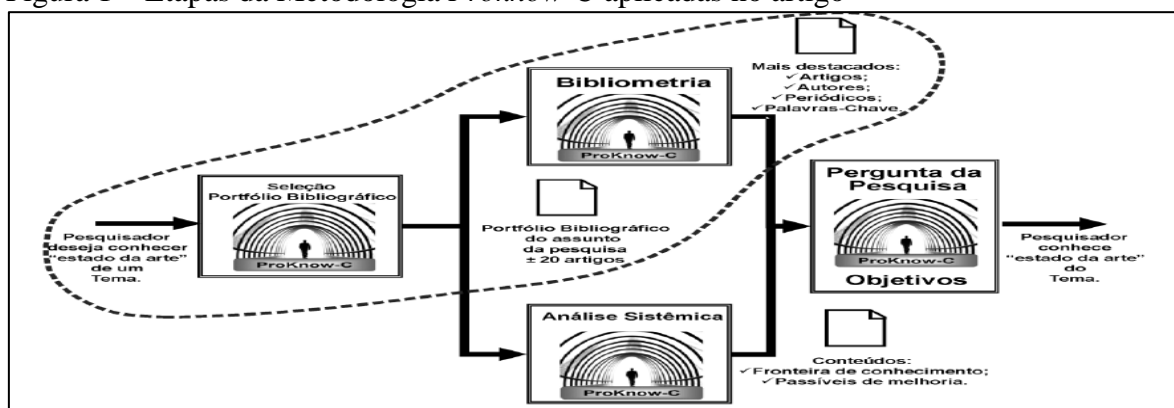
Figura 1 – Etapas da Metodologia ProKnow-C aplicadas no artigo

Pesquisador deseja conhecer "estado da arte" de um Tema.

Seleção Portfólio Bibliográfico

ProKnow-C

Portfólio Bibliográfico do assunto da pesquisa ± 20 artigos

Bibliometria

ProKnow-C

Mais destacados:
✓Artigos;
✓Autores;
✓Periódicos;
✓Palavras-Chave.

Análise Sistêmica

ProKnow-C

Conteúdos:
✓Fronteira de conhecimento;
✓Passíveis de melhoria.

Pergunta da Pesquisa

ProKnow-C

Objetivos

Pesquisador conhece "estado da arte" do Tema.